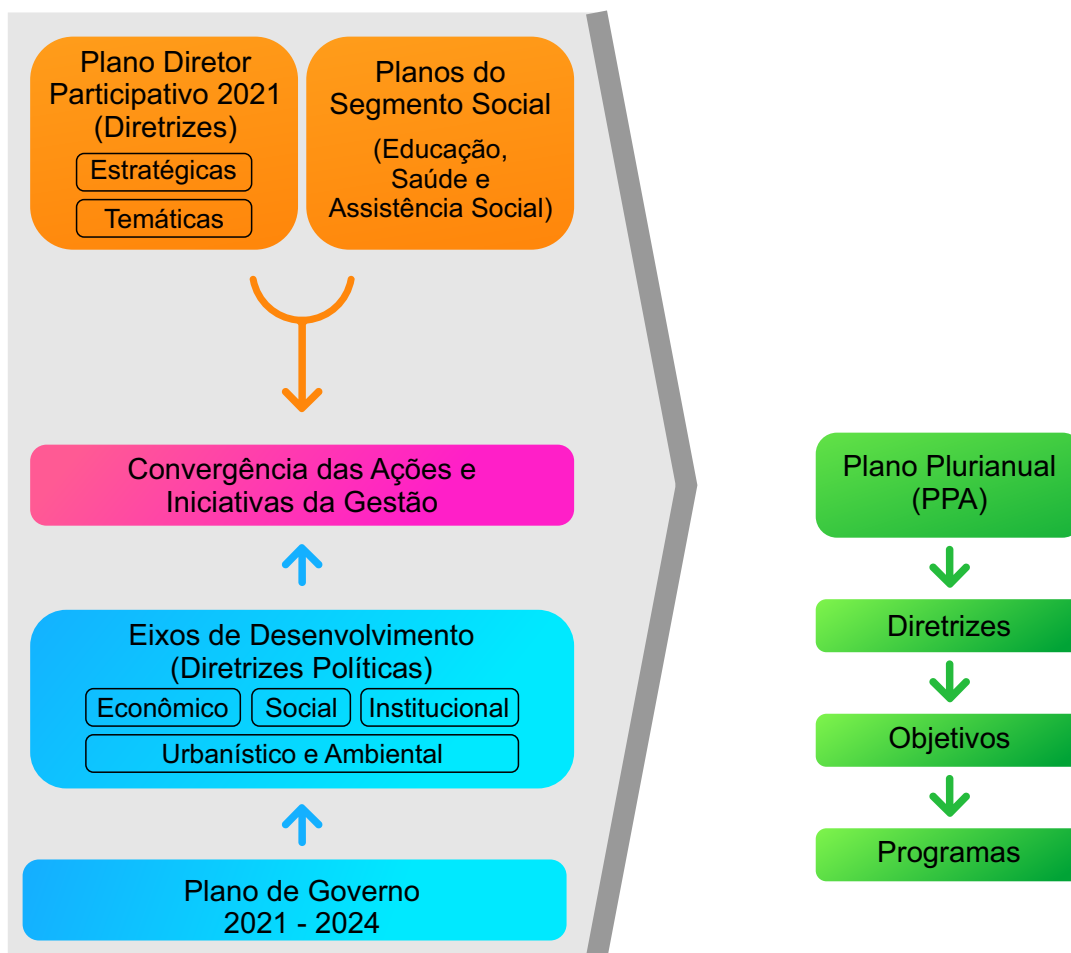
Plano Diretor Participativo 2021 (Diretrizes)

Estratégicas

Temáticas

Planos do Segmento Social

(Educação, Saúde e Assistência Social)

Convergência das Ações e Iniciativas da Gestão

Eixos de Desenvolvimento (Diretrizes Políticas)

Econômico

Social

Institucional

Urbanístico e Ambiental

Plano de Governo 2021 - 2024

Plano Plurianual (PPA)

Diretrizes

Objetivos

Programas